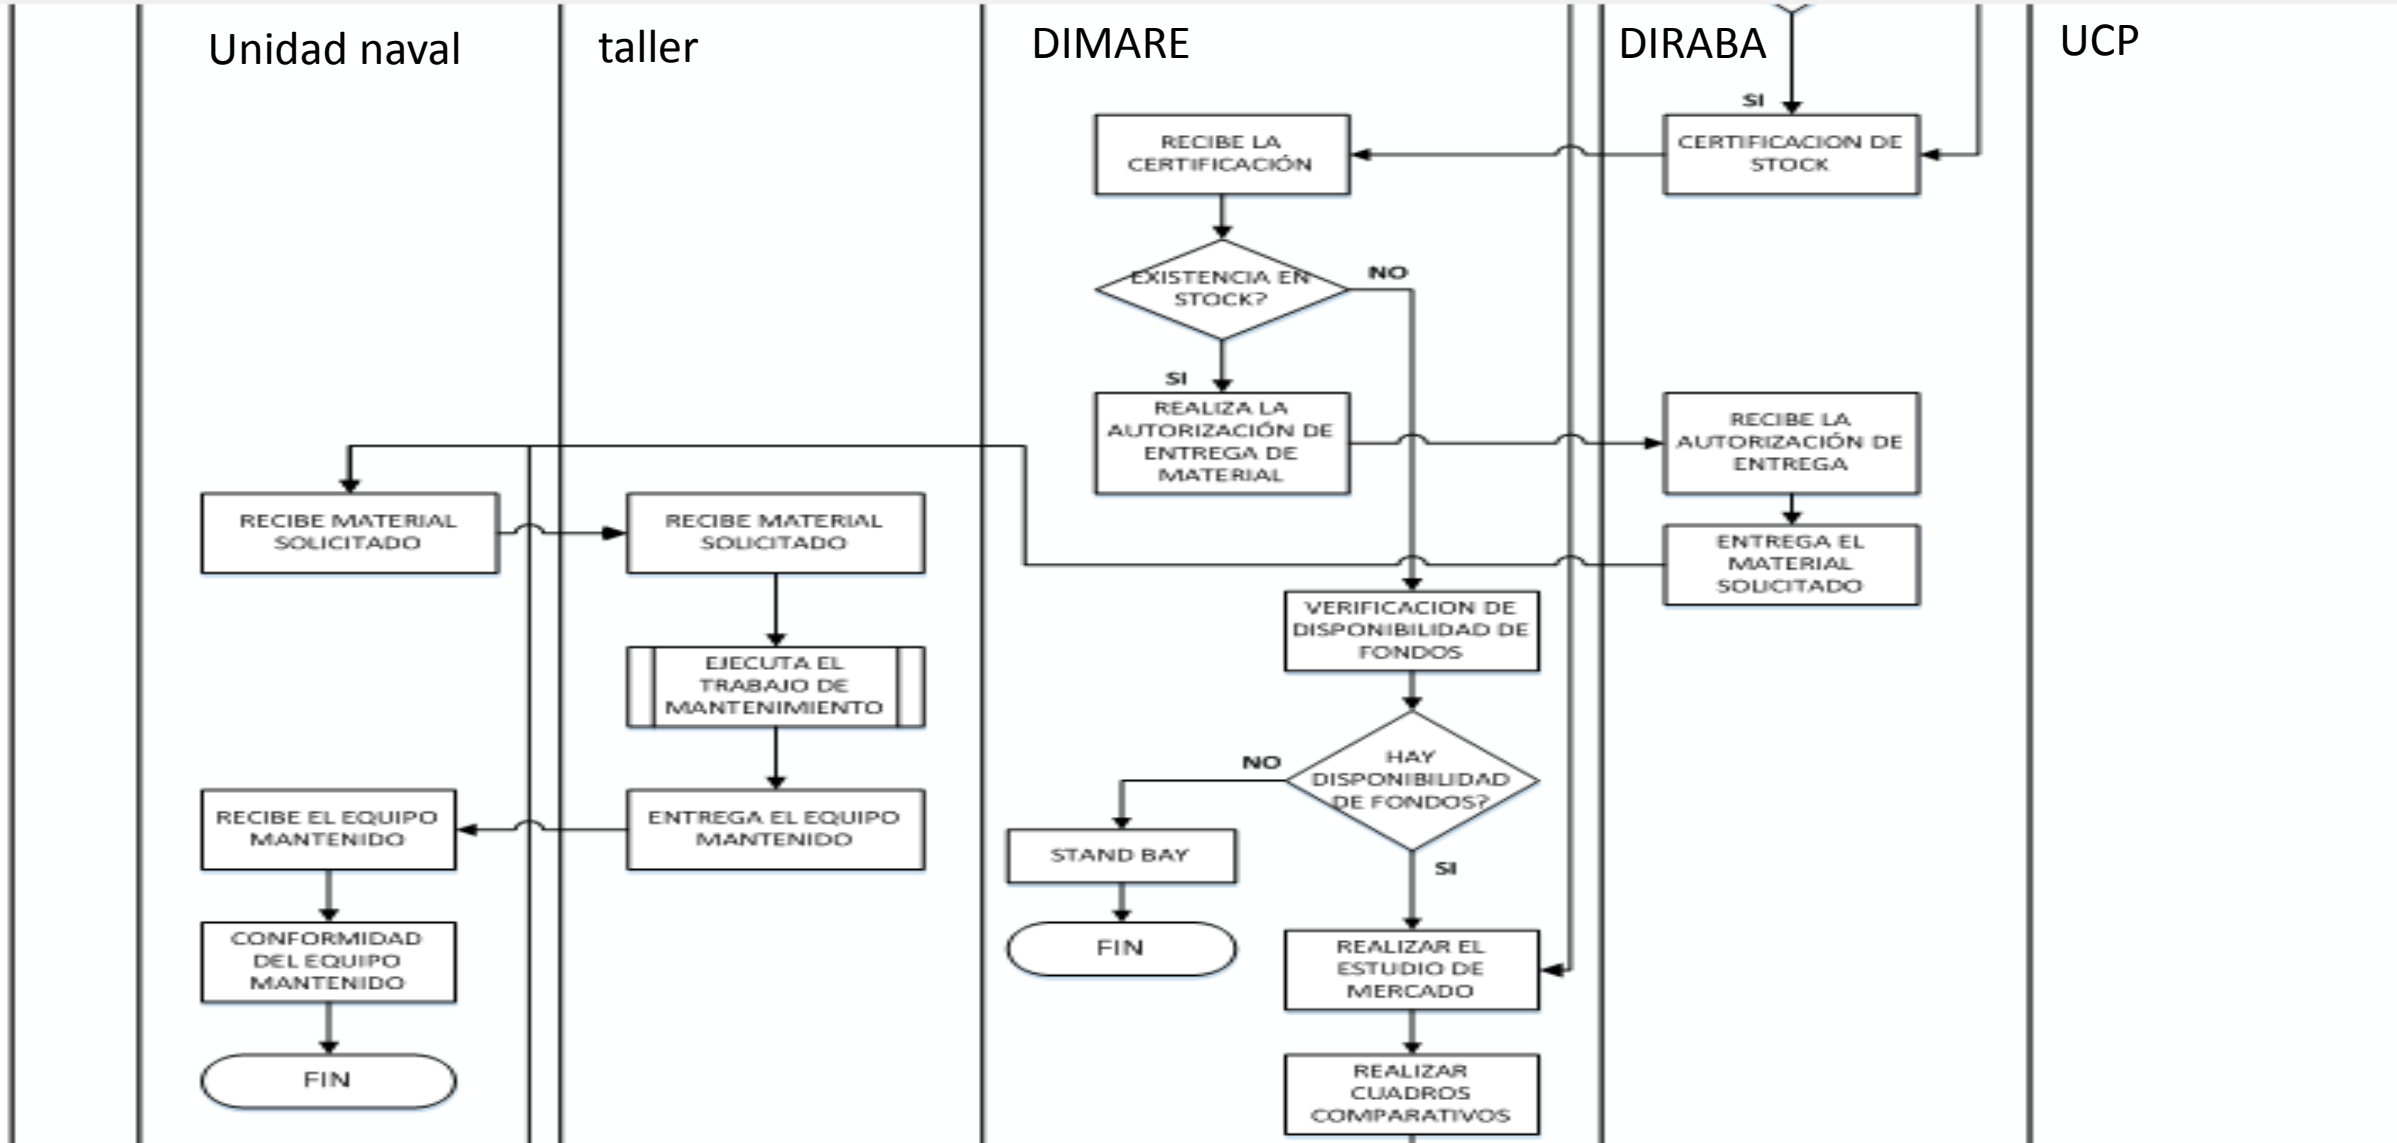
Unidad naval

taller

DIMARE

DIRABA

UCP

SI

CERTIFICACION DE STOCK

RECIBE LA CERTIFICACIÓN

EXISTENCIA EN STOCK?

NO

SI

REALIZA LA AUTORIZACIÓN DE ENTREGA DE MATERIAL

RECIBE LA AUTORIZACIÓN DE ENTREGA

ENTREGA EL MATERIAL SOLICITADO

RECIBE MATERIAL SOLICITADO

RECIBE MATERIAL SOLICITADO

VERIFICACION DE DISPONIBILIDAD DE FONDOS

EJECUTA EL TRABAJO DE MANTENIMIENTO

HAY DISPONIBILIDAD DE FONDOS?

NO

SI

RECIBE EL EQUIPO MANTENIDO

ENTREGA EL EQUIPO MANTENIDO

STAND BAY

FIN

CONFORMIDAD DEL EQUIPO MANTENIDO

REALIZAR EL ESTUDIO DE MERCADO

FIN

REALIZAR CUADROS COMPARATIVOS